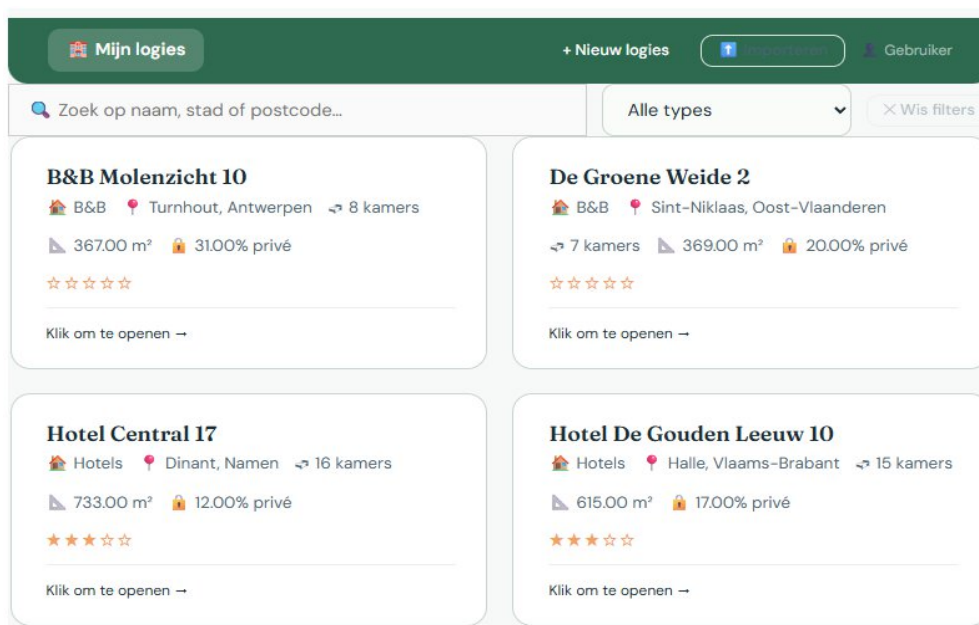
Mijn logies

+ Nieuw logies

Importeren

Gebruiker

Zoek op naam, stad of postcode...

Alle types

× Wis filters

B&B Molenzicht 10

B&B Turnhout, Antwerpen 8 kamers

367.00 m² 31.00% privé

☆☆☆☆☆

Klik om te openen →

De Groene Weide 2

B&B Sint-Niklaas, Oost-Vlaanderen

7 kamers 369.00 m² 20.00% privé

☆☆☆☆☆

Klik om te openen →

Hotel Central 17

Hotels Dinant, Namen 16 kamers

733.00 m² 12.00% privé

★★★☆☆

Klik om te openen →

Hotel De Gouden Leeuw 10

Hotels Halle, Vlaams-Brabant 15 kamers

615.00 m² 17.00% privé

★★★☆☆

Klik om te openen →